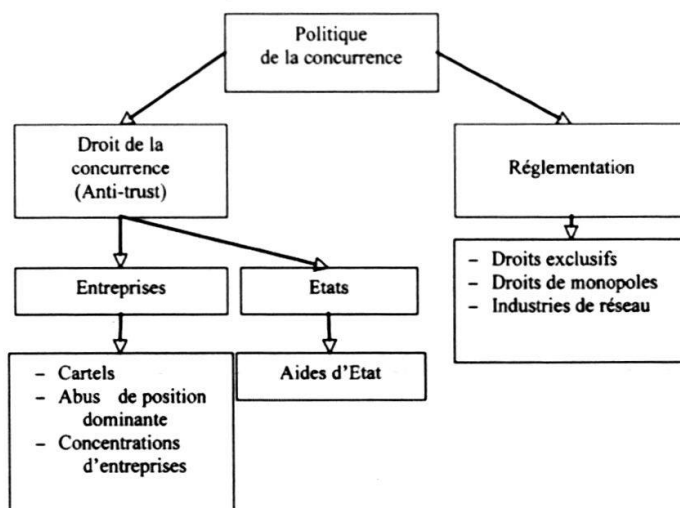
Politique de la concurrence

Droit de la concurrence (Anti-trust)

Réglementation

Entreprises

Etats

- Droits exclusifs
- Droits de monopoles
- Industries de réseau

- Cartels
- Abus de position dominante
- Concentrations d'entreprises

Aides d'Etat